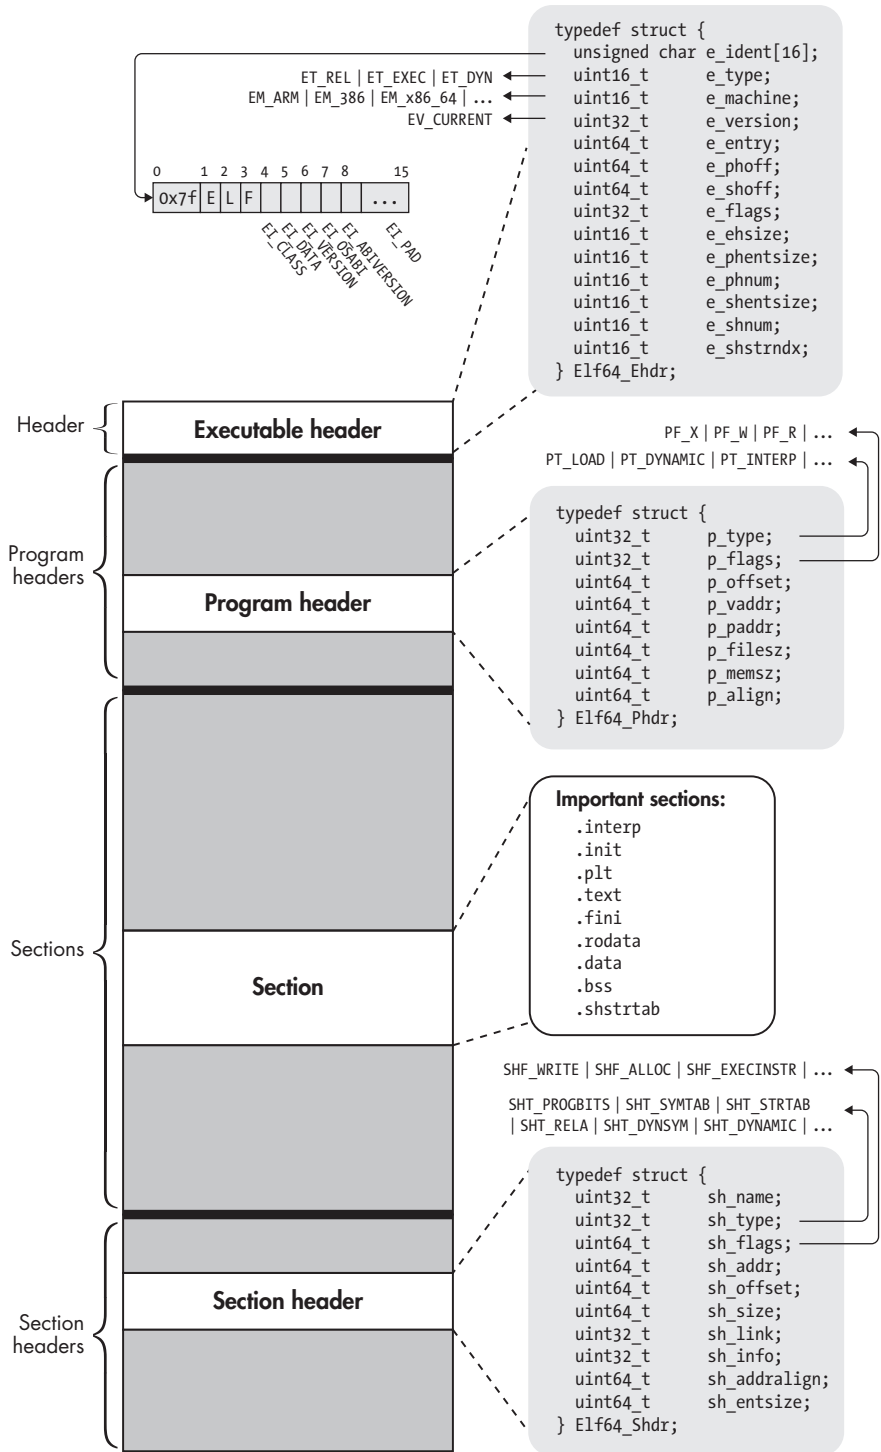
ET_REL | ET_EXEC | ET_DYN
EM_ARM | EM_386 | EM_x86_64 | ...
EV_CURRENT

0 1 2 3 4 5 6 7 8 15
0x7f E L F ...
EI_CLASS
EI_DATA
EI_VERSION
EI_OSABI
EI_ABIVERSION
EI_PAD

typedef struct {
unsigned char e_ident[16];
uint16_t e_type;
uint16_t e_machine;
uint32_t e_version;
uint64_t e_entry;
uint64_t e_phoff;
uint64_t e_shoff;
uint32_t e_flags;
uint16_t e_ehsize;
uint16_t e_phentsize;
uint16_t e_phnum;
uint16_t e_shentsize;
uint16_t e_shnum;
uint16_t e_shstrndx;
} Elf64_Ehdr;

Header
Executable header

PF_X | PF_W | PF_R | ...
PT_LOAD | PT_DYNAMIC | PT_INTERP | ...

Program headers
Program header

typedef struct {
uint32_t p_type;
uint32_t p_flags;
uint64_t p_offset;
uint64_t p_vaddr;
uint64_t p_paddr;
uint64_t p_filesz;
uint64_t p_memsz;
uint64_t p_align;
} Elf64_Phdr;

Important sections:
.interp
.init
.plt
.text
.fini
.rodata
.data
.bss
.shstrtab

Sections
Section

SHF_WRITE | SHF_ALLOC | SHF_EXECINSTR | ...
SHT_PROGBITS | SHT_SYMTAB | SHT_STRTAB | SHT_RELA | SHT_DYNSYM | SHT_DYNAMIC | ...

typedef struct {
uint32_t sh_name;
uint32_t sh_type;
uint64_t sh_flags;
uint64_t sh_addr;
uint64_t sh_offset;
uint64_t sh_size;
uint32_t sh_link;
uint32_t sh_info;
uint64_t sh_addralign;
uint64_t sh_entsize;
} Elf64_Shdr;

Section headers
Section header